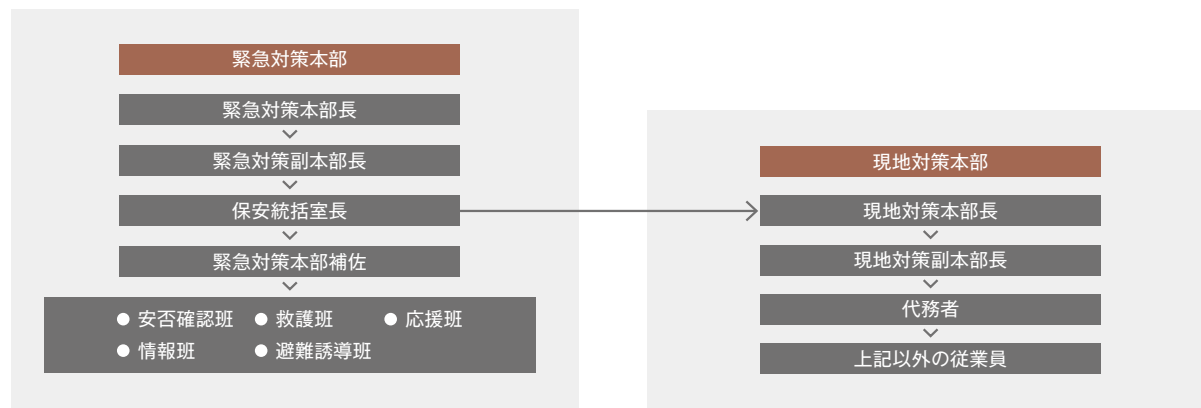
緊急対策本部

緊急対策本部長

緊急対策副本部長

保安統括室長

緊急対策本部補佐

● 安否確認班 ● 救護班 ● 応援班
● 情報班 ● 避難誘導班

現地対策本部

現地対策本部長

現地対策副本部長

代務者

上記以外の従業員